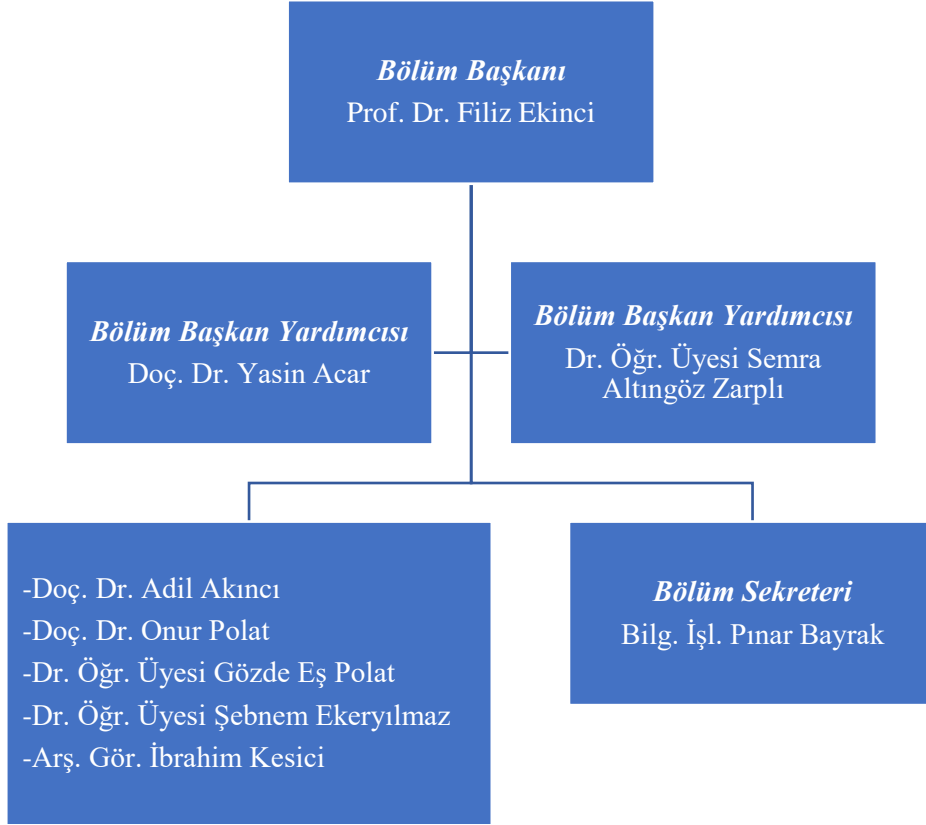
Bölüm Başkanı
Prof. Dr. Filiz Ekinci

Bölüm Başkan Yardımcısı
Doç. Dr. Yasin Acar

Bölüm Başkan Yardımcısı
Dr. Öğr. Üyesi Semra Altıngöz Zarplı

-Doç. Dr. Adil Akıncı
-Doç. Dr. Onur Polat
-Dr. Öğr. Üyesi Gözde Eş Polat
-Dr. Öğr. Üyesi Şebnem Ekeryılmaz
-Arş. Gör. İbrahim Kesici

Bölüm Sekreteri
Bilg. İşl. Pınar Bayrak